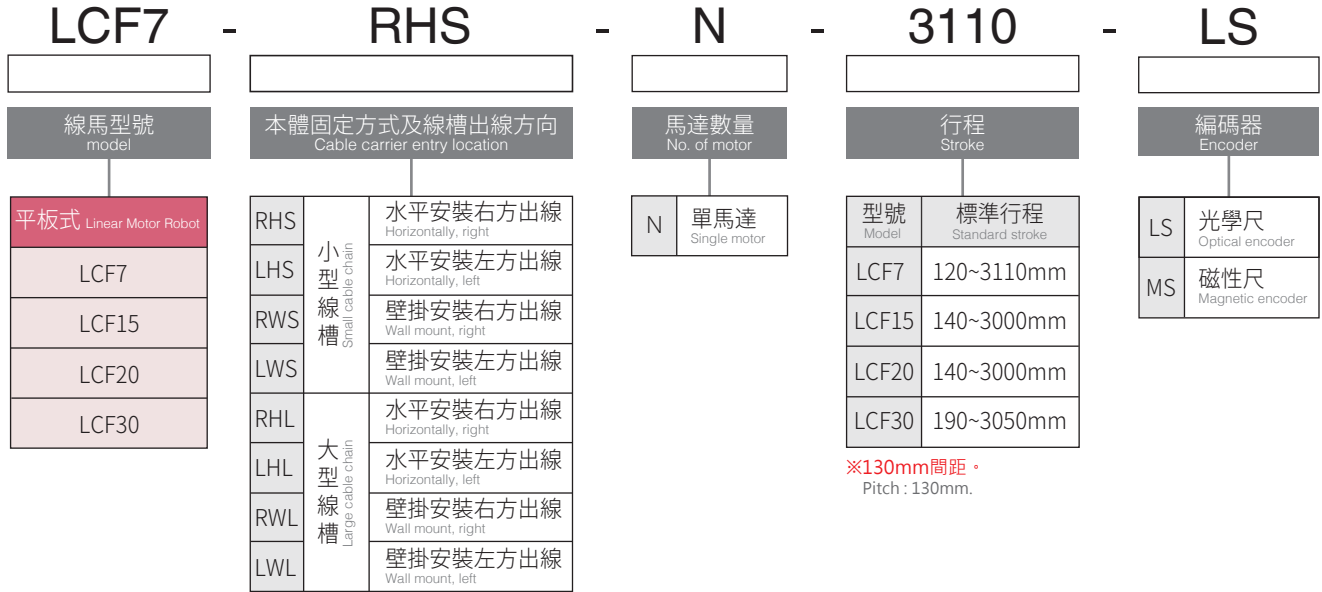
LCF7 - RHS - N - 3110 - LS

線馬型號
model

平板式 Linear Motor Robot

| LCF7 |
|---|
| LCF15 |
| LCF20 |
| LCF30 |

本體固定方式及線槽出線方向
Cable carrier entry location

| | | |
|---|---|---|
| RHS | 小型線槽 Small cable chain | 水平安裝右方出線 Horizontally, right |
| LHS | | 水平安裝左方出線 Horizontally, left |
| RWS | | 壁掛安裝右方出線 Wall mount, right |
| LWS | | 壁掛安裝左方出線 Wall mount, left |
| RHL | 大型線槽 Large cable chain | 水平安裝右方出線 Horizontally, right |
| LHL | | 水平安裝左方出線 Horizontally, left |
| RWL | | 壁掛安裝右方出線 Wall mount, right |
| LWL | | 壁掛安裝左方出線 Wall mount, left |

馬達數量
No. of motor

| N | 單馬達 Single motor |
|---|---|

行程
Stroke

| 型號 Model | 標準行程 Standard stroke |
|---|---|
| LCF7 | 120~3110mm |
| LCF15 | 140~3000mm |
| LCF20 | 140~3000mm |
| LCF30 | 190~3050mm |

※130mm間距。
Pitch : 130mm.

編碼器
Encoder

| LS | 光學尺 Optical encoder |
|---|---|
| MS | 磁性尺 Magnetic encoder |